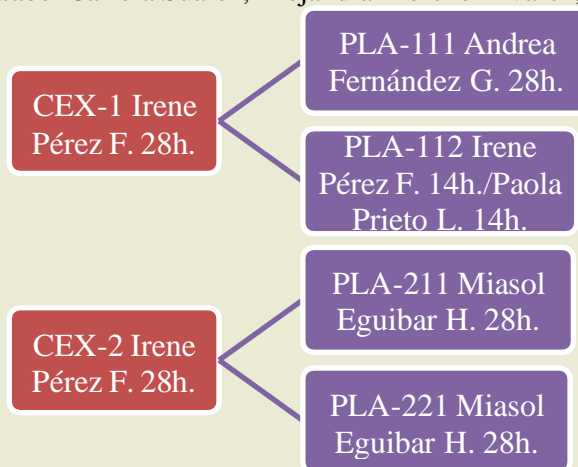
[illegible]

CEX-1 Irene Pérez F. 28h.

PLA-111 Andrea Fernández G. 28h.

PLA-112 Irene Pérez F. 14h./Paola Prieto L. 14h.

CEX-2 Irene Pérez F. 28h.

PLA-211 Miasol Eguibar H. 28h.

PLA-221 Miasol Eguibar H. 28h.